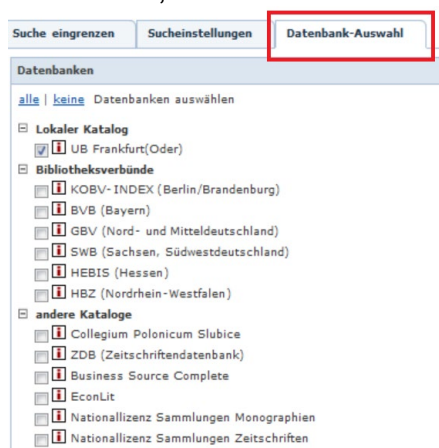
Suche eingrenzen | Sucheinstellungen | Datenbank-Auswahl

Datenbanken

alle | keine Datenbanken auswählen

Lokaler Katalog
UB Frankfurt(Oder)
Bibliotheksverbünde
KOBV- INDEX (Berlin/Brandenburg)
BVB (Bayern)
GBV (Nord- und Mitteldeutschland)
SWB (Sachsen, Südwestdeutschland)
HEBIS (Hessen)
HBZ (Nordrhein-Westfalen)
andere Kataloge
Collegium Polonicum Slubice
ZDB (Zeitschriftendatenbank)
Business Source Complete
EconLit
Nationallizenz Sammlungen Monographien
Nationallizenz Sammlungen Zeitschriften